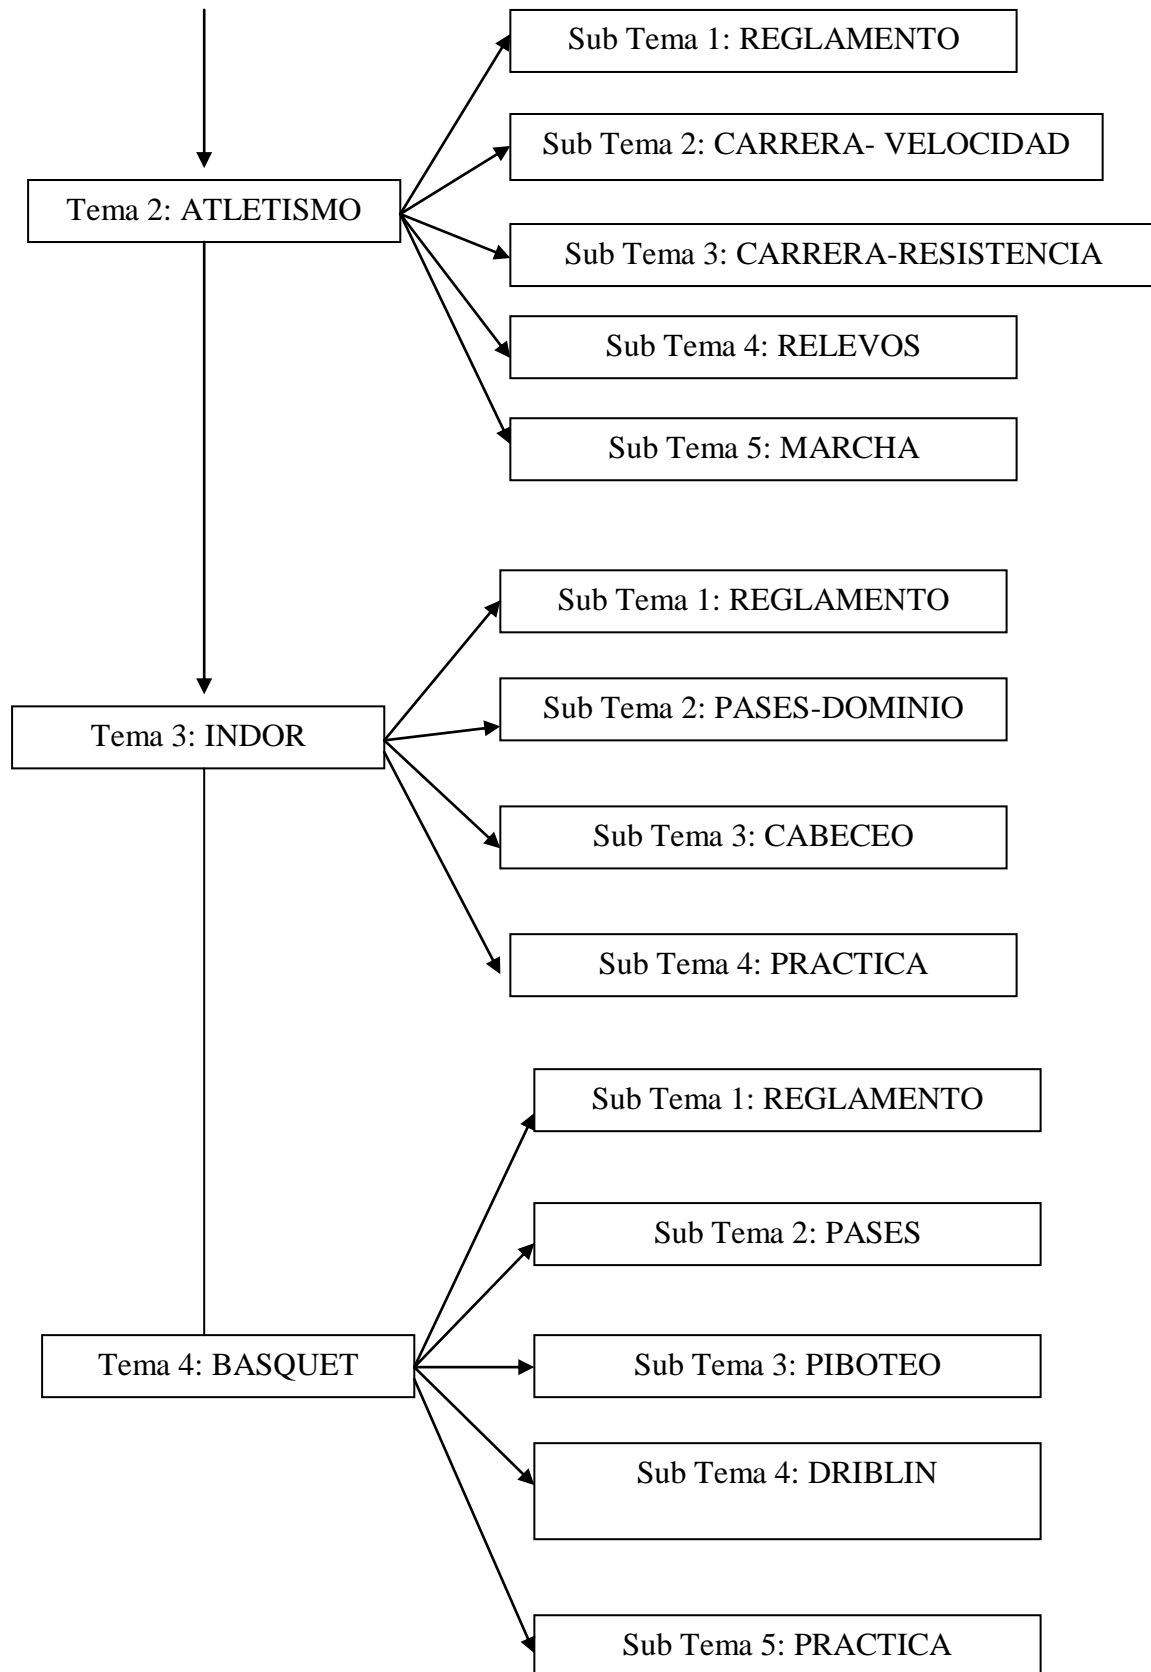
Tema 2: ATLETISMO

Sub Tema 1: REGLAMENTO

Sub Tema 2: CARRERA- VELOCIDAD

Sub Tema 3: CARRERA-RESISTENCIA

Sub Tema 4: RELEVOS

Sub Tema 5: MARCHA

Tema 3: INDOR

Sub Tema 1: REGLAMENTO

Sub Tema 2: PASES-DOMINIO

Sub Tema 3: CABECEO

Sub Tema 4: PRACTICA

Tema 4: BASQUET

Sub Tema 1: REGLAMENTO

Sub Tema 2: PASES

Sub Tema 3: PIBOTEO

Sub Tema 4: DRIBLIN

Sub Tema 5: PRACTICA